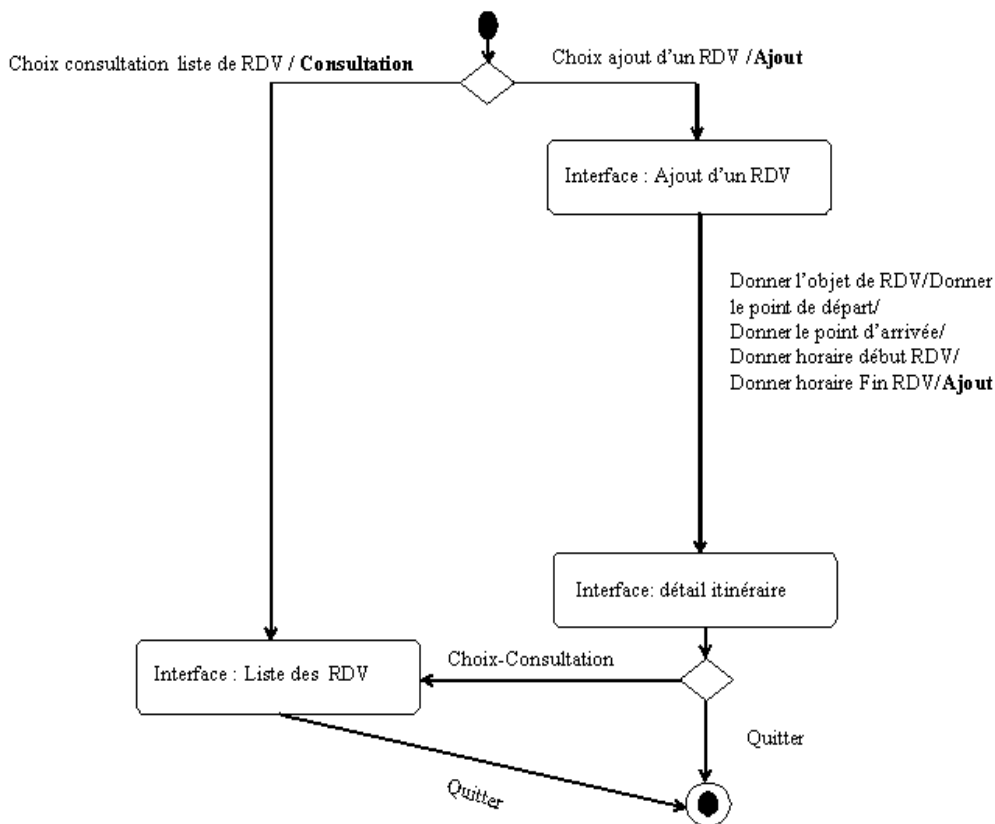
Choix consultation liste de RDV / **Consultation**

Choix ajout d'un RDV /**Ajout**

Interface : Ajout d'un RDV

Donner l'objet de RDV/Donner le point de départ/
Donner le point d'arrivée/
Donner horaire début RDV/
Donner horaire Fin RDV/**Ajout**

Interface: détail itinéraire

Interface : Liste des RDV

Choix-Consultation

Quitter

Quitter